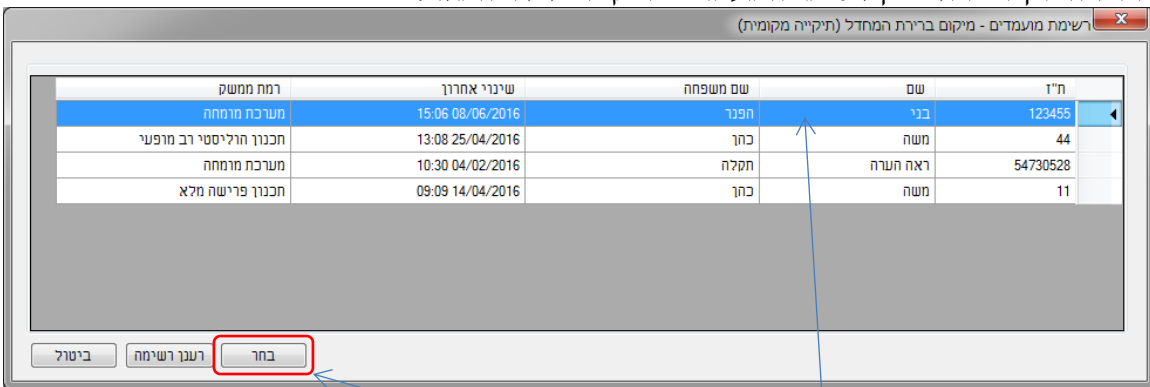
רשימת מועמדים - מיקום ברירת המחדל (תיקייה מקומית)

| ת"ז | שם | שם משפחה | שינוי אחרון | רמת ממשק |
|---|---|---|---|---|
| 123455 | בני | הפנר | 08/06/2016 15:06 | מערכת מומחה |
| 44 | משה | כהן | 25/04/2016 13:08 | תכנון הוליסטי רב מופעי |
| 54730528 | ראה הערה | תקלה | 04/02/2016 10:30 | מערכת מומחה |
| 11 | משה | כהן | 14/04/2016 09:09 | תכנון פרישה מלא |

בחר
רענן רשימה
ביטול